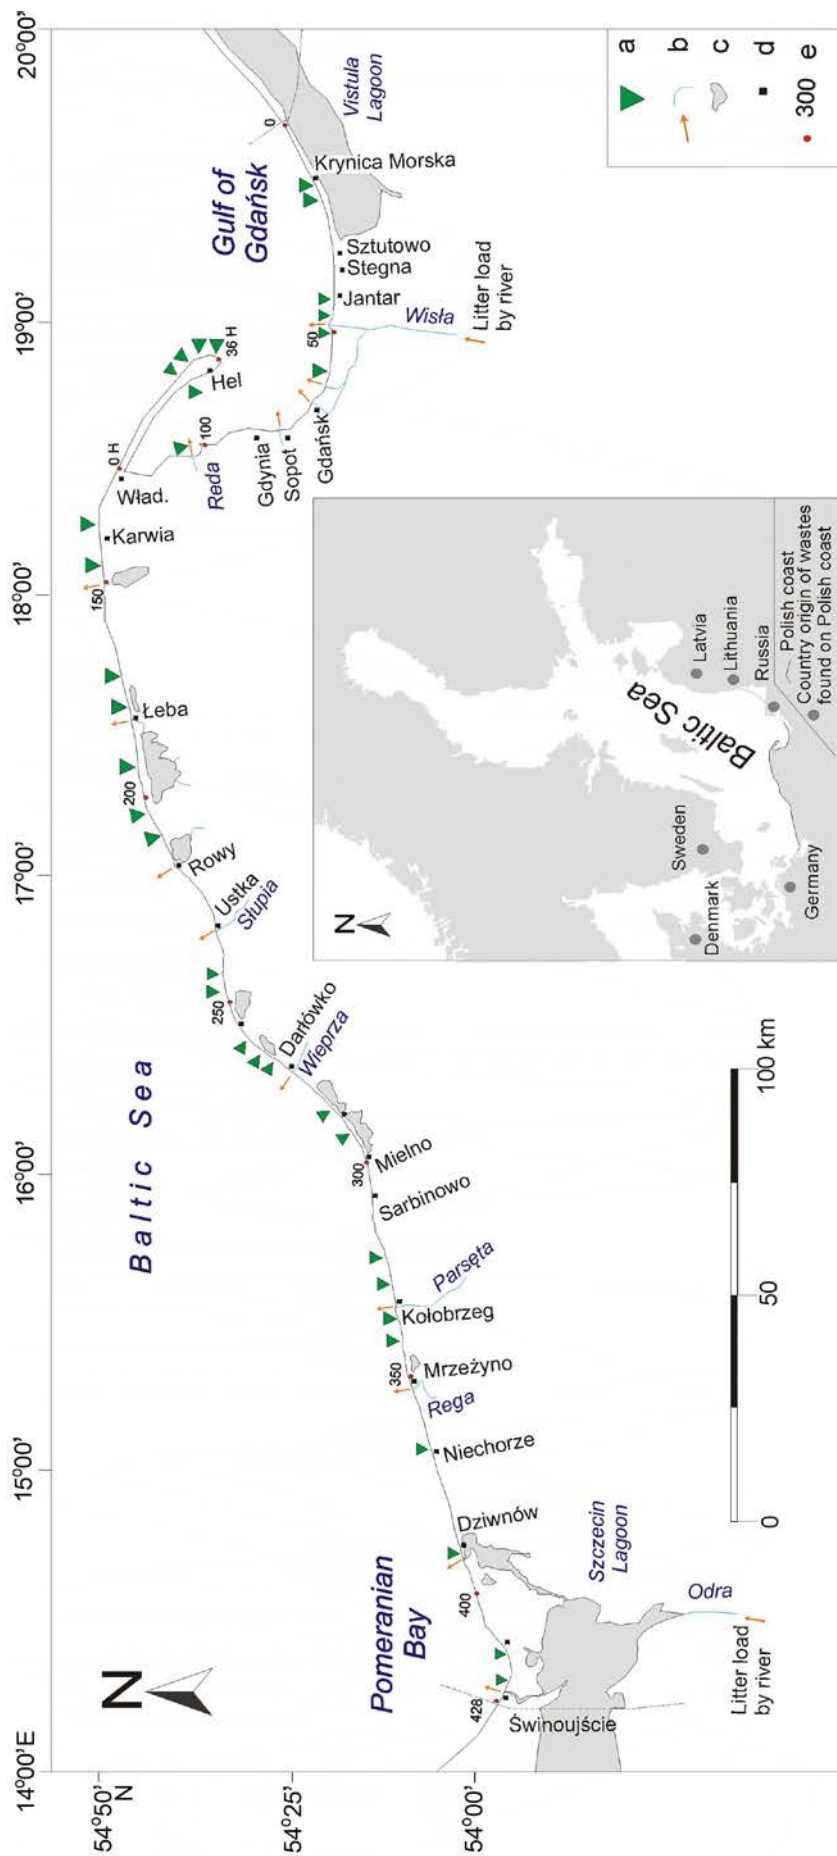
20°00'
a
b
c
d
300 e
Vistula Lagoon
0
Krynica Morska
Gulf of Gdańsk
Sztutowo
Stegna
Jantar
Litter load by river
Wisła
50
19°00'
36 H
Hel
0 H
100
Reda
Wład.
Gdynia
Sopot
Gdańsk
Karwia
150
18°00'
Polish coast
Country origin of wastes found on Polish coast
Latvia
Lithuania
Russia
Baltic Sea
Łeba
200
Sweden
Rowy
17°00'
Ustka
Słupia
N
Denmark
Germany
250
Darłówko
Wieprza
Baltic Sea
100 km
Mielno
300
16°00'
Sarbinowo
Parsęta
50
Kołobrzeg
350
Mrzeżyno
Rega
Niechorze
15°00'
Dziwnów
0
Szczecin Lagoon
400
Odra
Pomeranian Bay
Litter load by river
N
428
Świnoujście
14°00'E
54°50' N
54°25'
54°00'